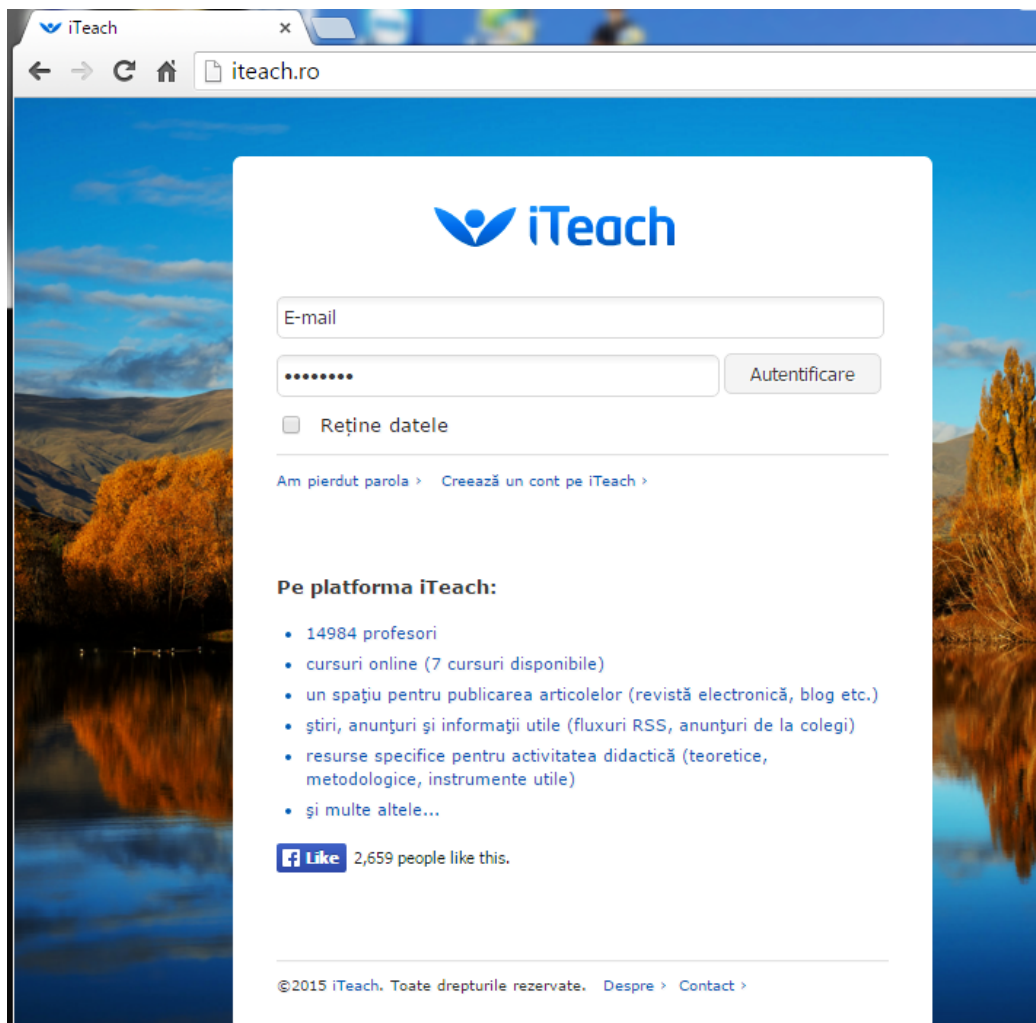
iTeach ×

iteach.ro

iTeach

E-mail

••••••••

Autentificare

Reține datele

Am pierdut parola › Creează un cont pe iTeach ›

Pe platforma iTeach:

- 14984 profesori
- cursuri online (7 cursuri disponibile)
- un spaţiu pentru publicarea articolelor (revistă electronică, blog etc.)
- ştiri, anunţuri şi informaţii utile (fluxuri RSS, anunţuri de la colegi)
- resurse specifice pentru activitatea didactică (teoretice, metodologice, instrumente utile)
- şi multe altele...

Like 2,659 people like this.

©2015 iTeach. Toate drepturile rezervate. Despre › Contact ›